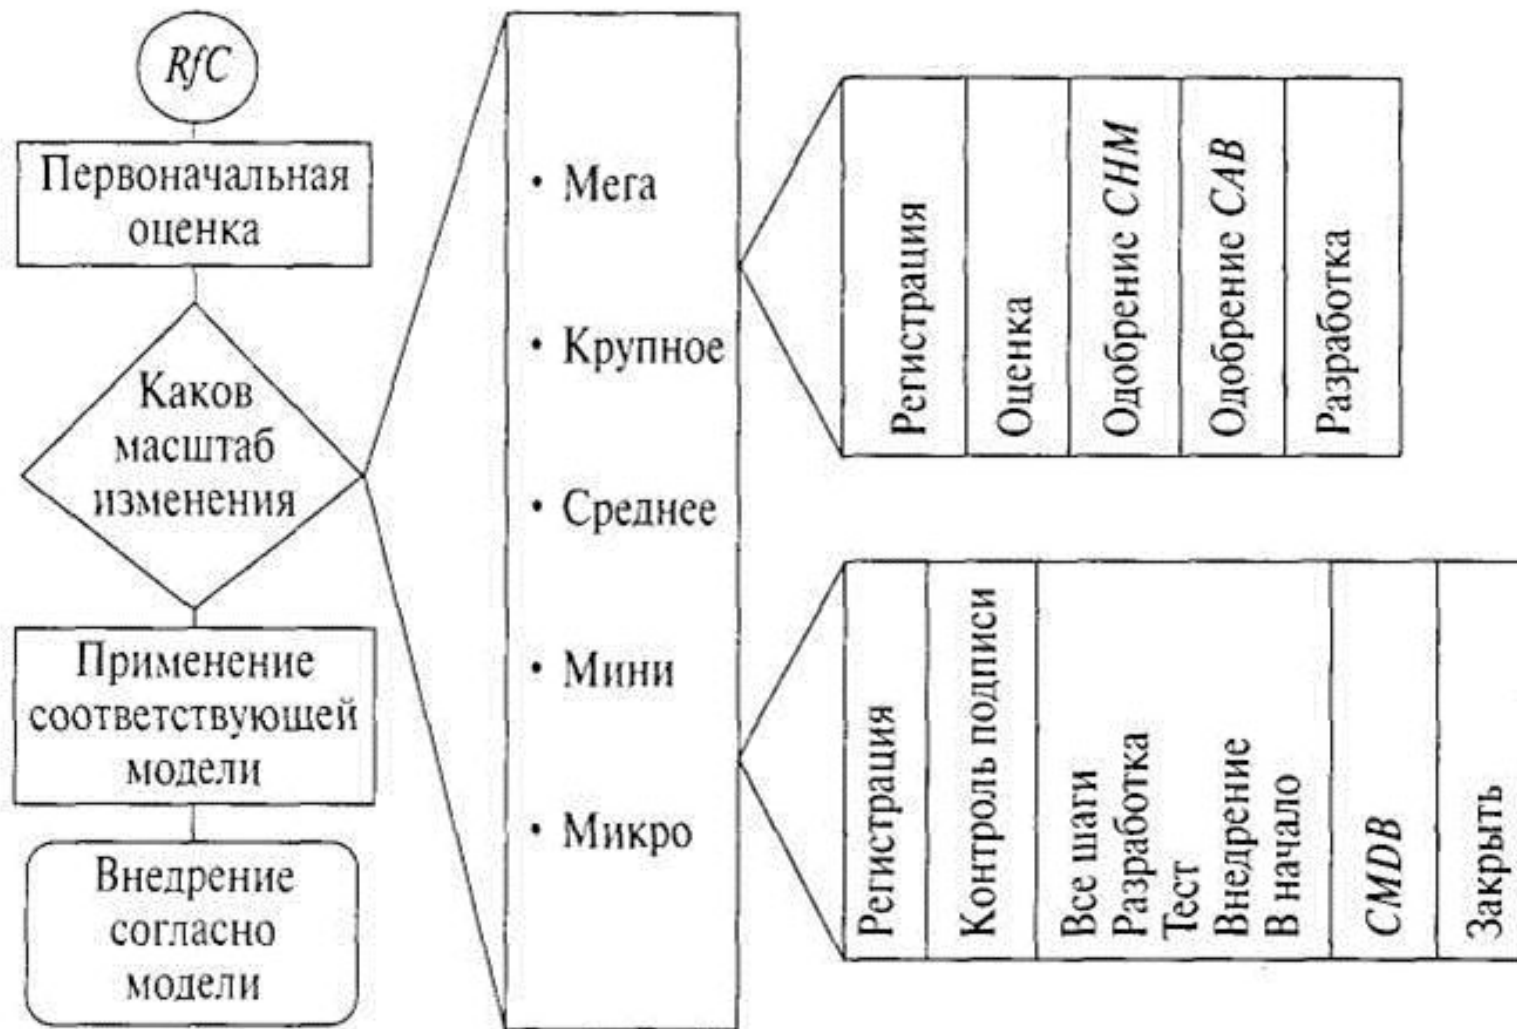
RfC

Первоначальная оценка

Каков масштаб изменения

Применение соответствующей модели

Внедрение согласно модели

• Мега
• Крупное
• Среднее
• Мини
• Микро

Регистрация
Оценка
Одобрение CHM
Одобрение CAB
Разработка

Регистрация
Контроль подписи
Все шаги
Разработка
Тест
Внедрение
В начало
CMDB
Закрыть